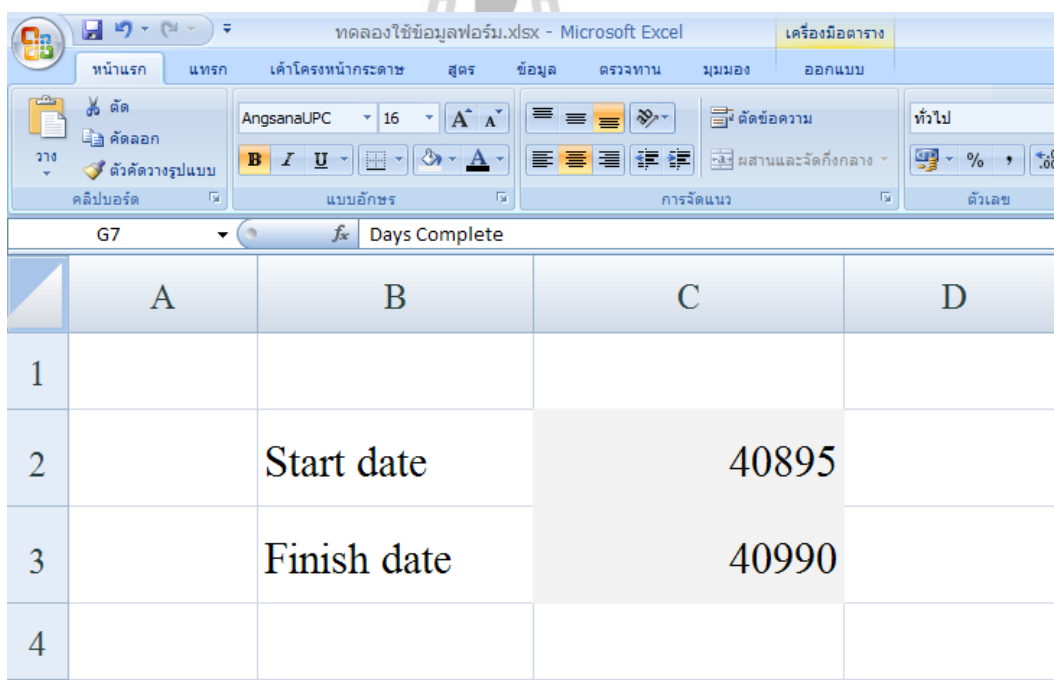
ทดลองใช้ข้อมูลฟอร์ม.xlsx - Microsoft Excel
เครื่องมือตาราง
หน้าแรก แทรก เค้าโครงหน้ากระดาษ สูตร ข้อมูล ตรวจทาน มุมมอง ออกแบบ
ตัด
คัดลอก
วาง
ตัวคัดวางรูปแบบ
คลิปบอร์ด
AngsanaUPC 16
B I U
แบบอักษร
ตัดข้อความ
ผสานและจัดกึ่งกลาง
การจัดแนว
ทั่วไป
%
ตัวเลข
G7
$f_x$ Days Complete

| | A | B | C | D |
|---|---|---|---|---|
| 1 | | | | |
| 2 | | Start date | 40895 | |
| 3 | | Finish date | 40990 | |
| 4 | | | | |